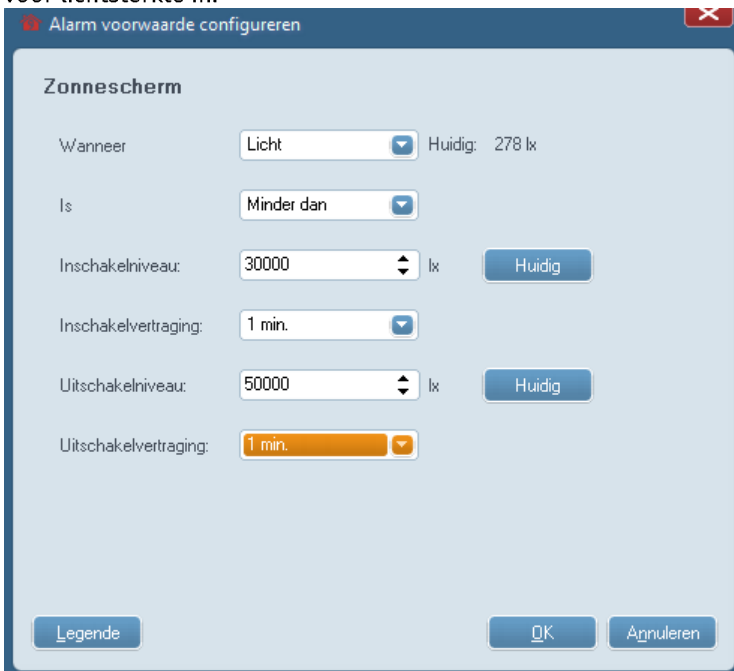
Alarm voorwaarde configureren

Zonnescherm

Wanneer
Licht
Huidig: 278 lx

Is
Minder dan

Inschakelniveau:
30000
lx
Huidig

Inschakelvertraging:
1 min.

Uitschakelniveau:
50000
lx
Huidig

Uitschakelvertraging:
1 min.

Legende
OK
Annuleren